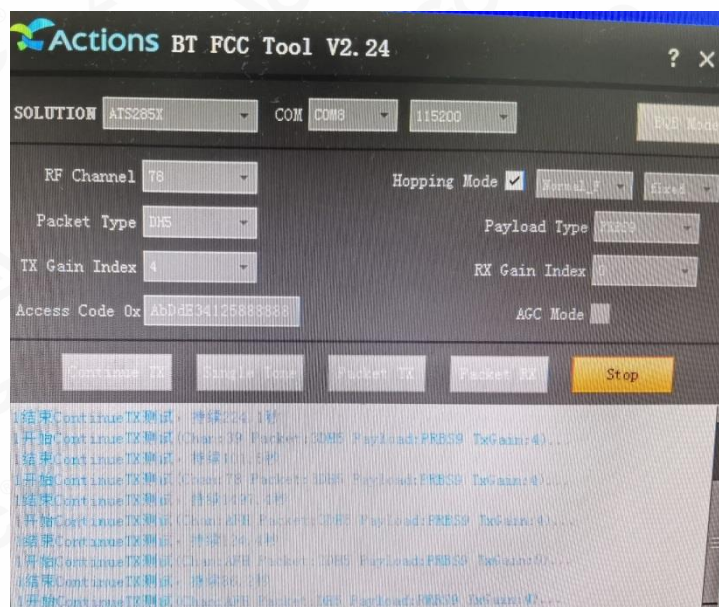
Actions BT FCC Tool V2.24

? ×

SOLUTION ATS285X

COM COM8

115200

FCC Mode

RF Channel 78

Hopping Mode ✓ Normal_F fixed

Packet Type DH5

Payload Type PRBS9

TX Gain Index 4

RX Gain Index 0

Access Code 0x AbDdE34125888888

AGC Mode

Continue TX

Single Tone

Packet TX

Packet RX

Stop

1结束ContinueTX测试，持续224.1秒

1开始ContinueTX测试(Chan:78 Packet:3DH5 Payload:PRBS9 TxGain:4)...

1结束ContinueTX测试，持续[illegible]秒

1开始ContinueTX测试(Chan:78 Packet:3DH5 Payload:PRBS9 TxGain:4)...

1结束ContinueTX测试，持续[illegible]秒

1开始ContinueTX测试(Chan:AFH Packet:3DH5 Payload:PRBS9 TxGain:4)...

1结束ContinueTX测试，持续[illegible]秒

1开始ContinueTX测试(Chan:AFH Packet:3DH5 Payload:PRBS9 TxGain:4)...

1结束ContinueTX测试，持续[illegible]秒

1开始ContinueTX测试(Chan:AFH Packet:DH5 Payload:PRBS9 TxGain:4)...